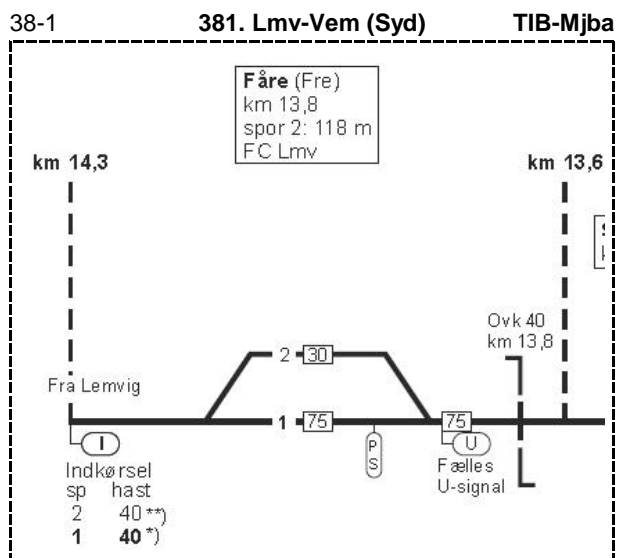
38-1 **381. Lmv-Vem (Syd)** **TIB-Mjba**

**Fåre** (Fre)
km 13,8
spor 2: 118 m
FC Lmv

km 14,3

km 13,6

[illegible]

Ovk 40
km 13,8

2 30

Fra Lemvig

1 75

75

I

P
S

U

Fælles
U-signal

Indkørsel
sp hast
2 40 **)
**1** **40** *)